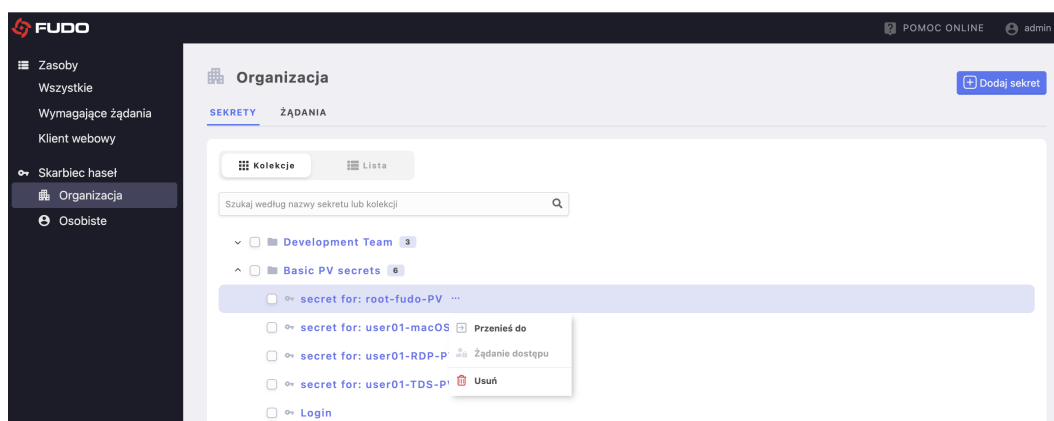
FUDO

POMOC ONLINE admin

Zasoby
Wszystkie
Wymagające żądania
Klient webowy

Skarbiec haseł
Organizacja
Osobiste

Organizacja

Dodaj sekret

SEKRETY ŻĄDANIA

Kolekcje Lista

Szukaj według nazwy sekretu lub kolekcji

Development Team 3
Basic PV secrets 6
secret for: root-fudo-PV ···
secret for: user01-macOS
secret for: user01-RDP-P
secret for: user01-TDS-P
Login

Przenieś do
Żądanie dostępu
Usuń